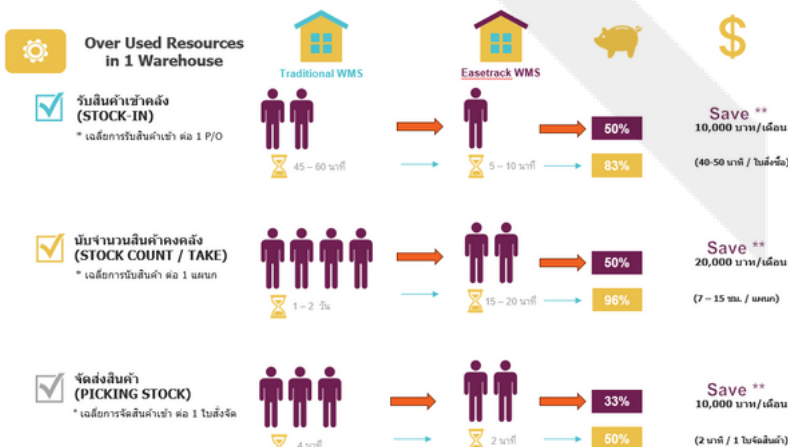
Over Used Resources in 1 Warehouse

Traditional WMS

Easetrack WMS

$

รับสินค้าเข้าคลัง (STOCK-IN)

* เฉลี่ยการรับสินค้าเข้า ต่อ 1 P/O

45 – 60 นาที

5 – 10 นาที

50%

83%

Save **
10,000 บาท/เดือน

(40-50 นาที / ใบสั่งซื้อ)

นับจำนวนสินค้าคงคลัง (STOCK COUNT / TAKE)

* เฉลี่ยการนับสินค้า ต่อ 1 แผนก

1 – 2 วัน

15 – 20 นาที

50%

96%

Save **
20,000 บาท/เดือน

(7 – 15 ชม. / แผนก)

จัดส่งสินค้า (PICKING STOCK)

* เฉลี่ยการจัดสินค้าเข้า ต่อ 1 ใบสั่งจัด

4 นาที

2 นาที

33%

50%

Save **
10,000 บาท/เดือน

(2 นาที / 1 ใบจัดสินค้า)